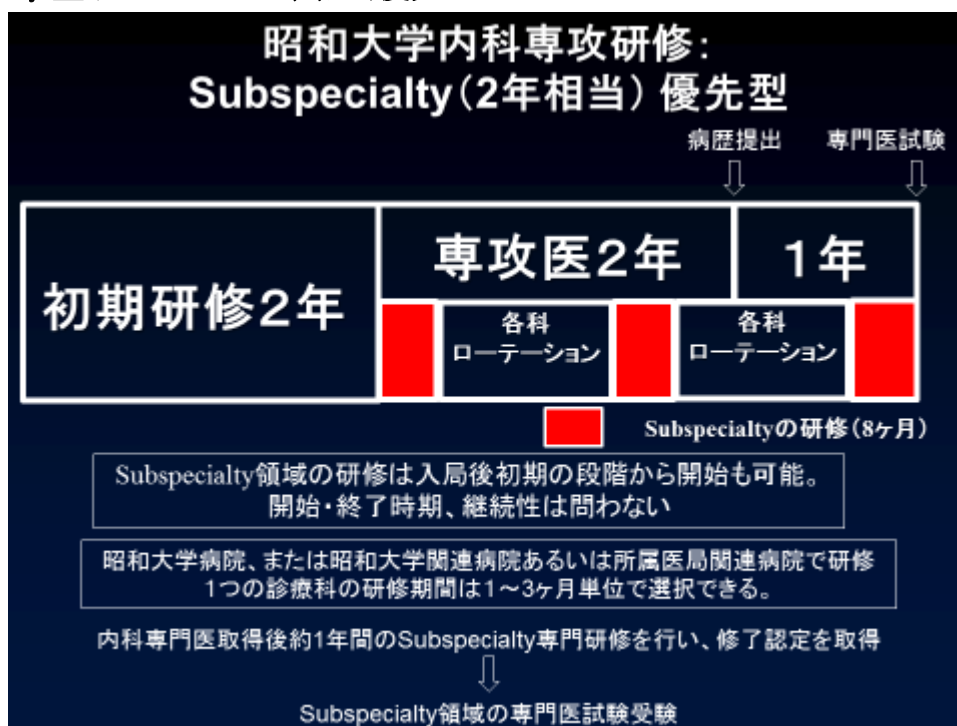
昭和大学内科専攻研修:
Subspecialty（2年相当）優先型

病歴提出

専門医試験

初期研修2年

専攻医2年

1年

各科
ローテーション

各科
ローテーション

Subspecialtyの研修（8ヶ月）

Subspecialty領域の研修は入局後初期の段階から開始も可能。
開始・終了時期、継続性は問わない

昭和大学病院、または昭和大学関連病院あるいは所属医局関連病院で研修
1つの診療科の研修期間は1～3ヶ月単位で選択できる。

内科専門医取得後約1年間のSubspecialty専門研修を行い、修了認定を取得

Subspecialty領域の専門医試験受験